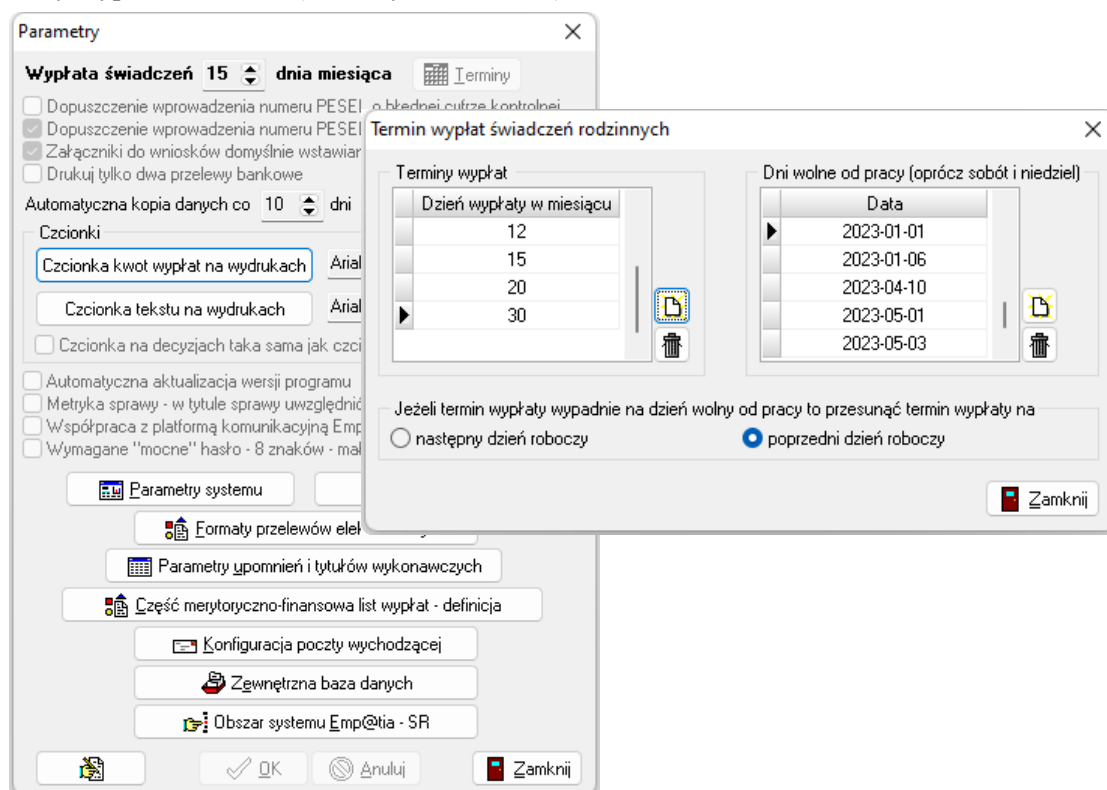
Parametry

Wypłata świadczeń 15 dnia miesiąca

Terminy

Dopuszczenie wprowadzenia numeru PESEL o błędnej cyfrze kontrolnej
Dopuszczenie wprowadzenia numeru PESEL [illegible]
Załączniki do wniosków domyślnie wstawiar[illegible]
Drukuj tylko dwa przelewy bankowe

Automatyczna kopia danych co 10 dni

Czcionki

Czcionka kwot wypłat na wydrukach
Arial
Czcionka tekstu na wydrukach
Arial
Czcionka na decyzjach taka sama jak czci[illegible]

Automatyczna aktualizacja wersji programu
Metryka sprawy - w tytule sprawy uwzględnić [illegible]
Współpraca z platformą komunikacyjną Emp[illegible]
Wymagane "mocne" hasło - 8 znaków - mał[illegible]

Parametry systemu
Formaty przelewów elek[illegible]
Parametry upomnień i tytułów wykonawczych
Część merytoryczno-finansowa list wypłat - definicja
Konfiguracja poczty wychodzącej
Zewnętrzna baza danych
Obszar systemu Emp@tia - SR

OK
Anuluj
Zamknij

Termin wypłat świadczeń rodzinnych

Terminy wypłat

| Dzień wypłaty w miesiącu |
|---|
| 12 |
| 15 |
| 20 |
| 30 |

Dni wolne od pracy (oprócz sobót i niedziel)

| Data |
|---|
| 2023-01-01 |
| 2023-01-06 |
| 2023-04-10 |
| 2023-05-01 |
| 2023-05-03 |

Jeżeli termin wypłaty wypadnie na dzień wolny od pracy to przesunąć termin wypłaty na
następny dzień roboczy
poprzedni dzień roboczy

Zamknij